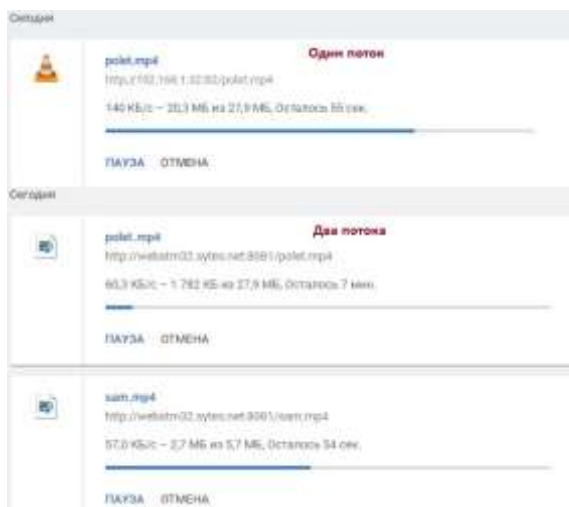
Сегодня

polet.mp4

Один поток

http://192.168.1.32:82/polet.mp4

140 КБ/с – 20,3 МБ из 27,9 МБ, Осталось 55 сек.

ПАУЗА ОТМЕНА

Сегодня

polet.mp4

Два потока

http://webstm32.sytes.net:8081/polet.mp4

60,3 КБ/с – 1 782 КБ из 27,9 МБ, Осталось 7 мин.

ПАУЗА ОТМЕНА

sam.mp4

http://webstm32.sytes.net:8081/sam.mp4

57,0 КБ/с – 2,7 МБ из 5,7 МБ, Осталось 54 сек.

ПАУЗА ОТМЕНА